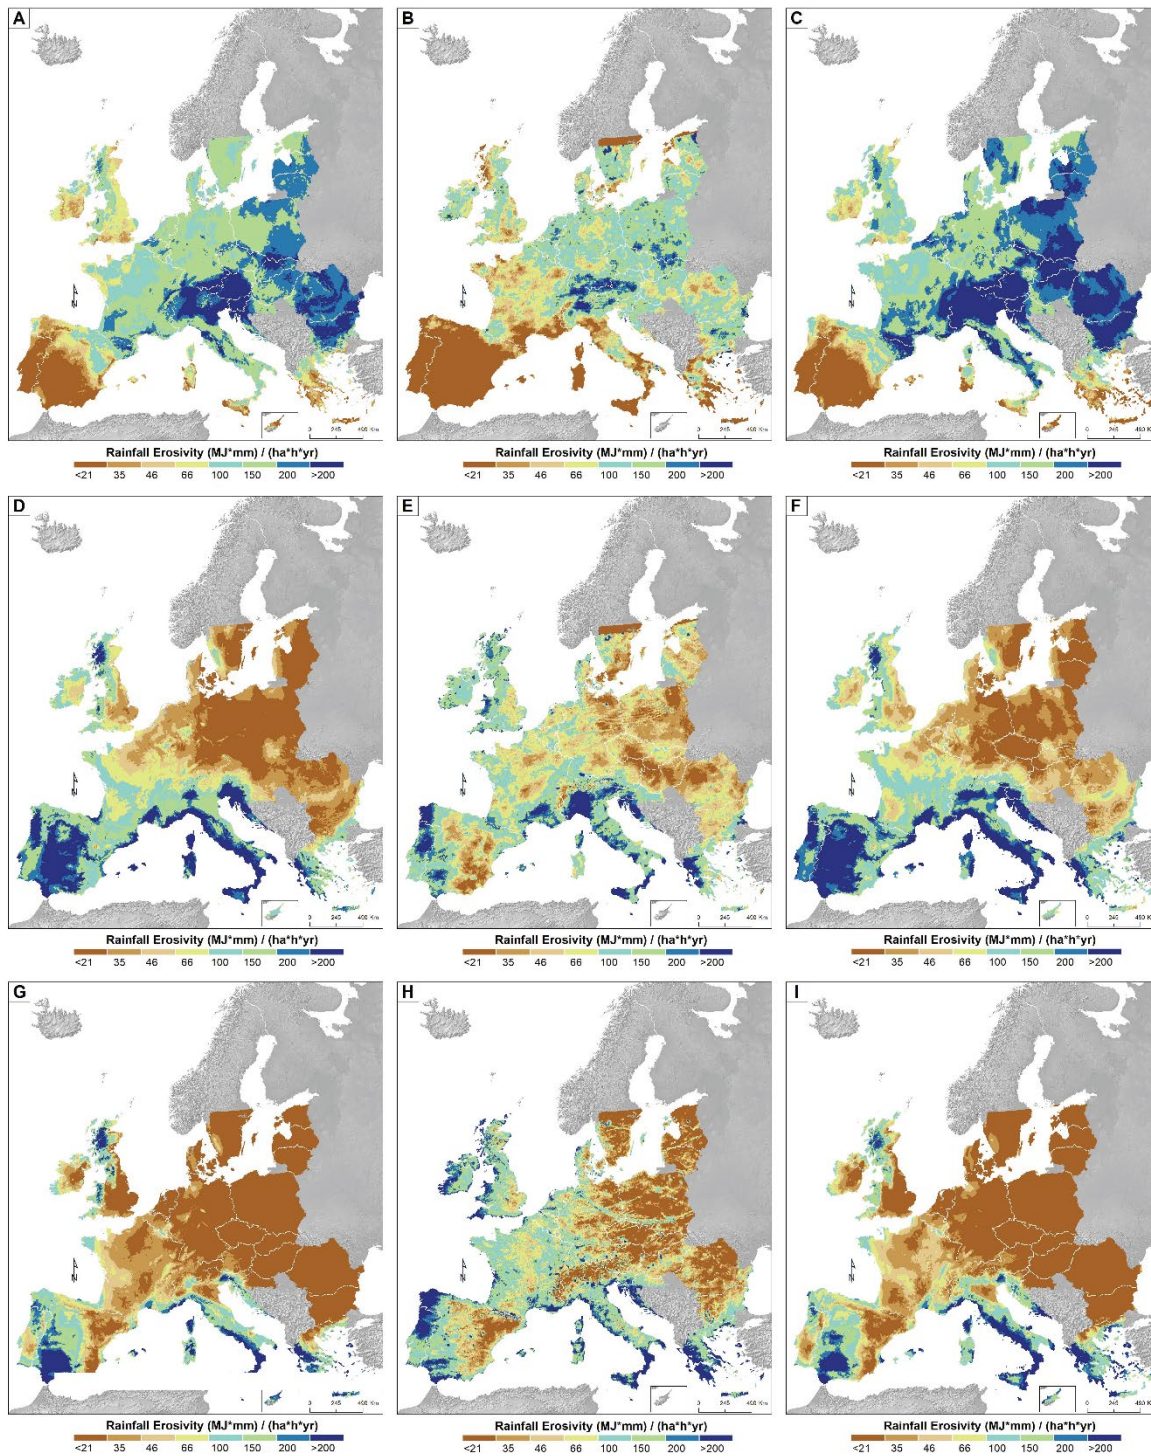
A

0 245 490 Km

Rainfall Erosivity (MJ*mm) / (ha*h*yr)

<21 35 46 66 100 150 200 >200

B

0 245 490 Km

Rainfall Erosivity (MJ*mm) / (ha*h*yr)

<21 35 46 66 100 150 200 >200

C

0 245 490 Km

Rainfall Erosivity (MJ*mm) / (ha*h*yr)

<21 35 46 66 100 150 200 >200

D

0 245 490 Km

Rainfall Erosivity (MJ*mm) / (ha*h*yr)

<21 35 46 66 100 150 200 >200

E

0 245 490 Km

Rainfall Erosivity (MJ*mm) / (ha*h*yr)

<21 35 46 66 100 150 200 >200

F

0 245 490 Km

Rainfall Erosivity (MJ*mm) / (ha*h*yr)

<21 35 46 66 100 150 200 >200

G

0 245 490 Km

Rainfall Erosivity (MJ*mm) / (ha*h*yr)

<21 35 46 66 100 150 200 >200

H

0 245 490 Km

Rainfall Erosivity (MJ*mm) / (ha*h*yr)

<21 35 46 66 100 150 200 >200

I

0 245 490 Km

Rainfall Erosivity (MJ*mm) / (ha*h*yr)

<21 35 46 66 100 150 200 >200